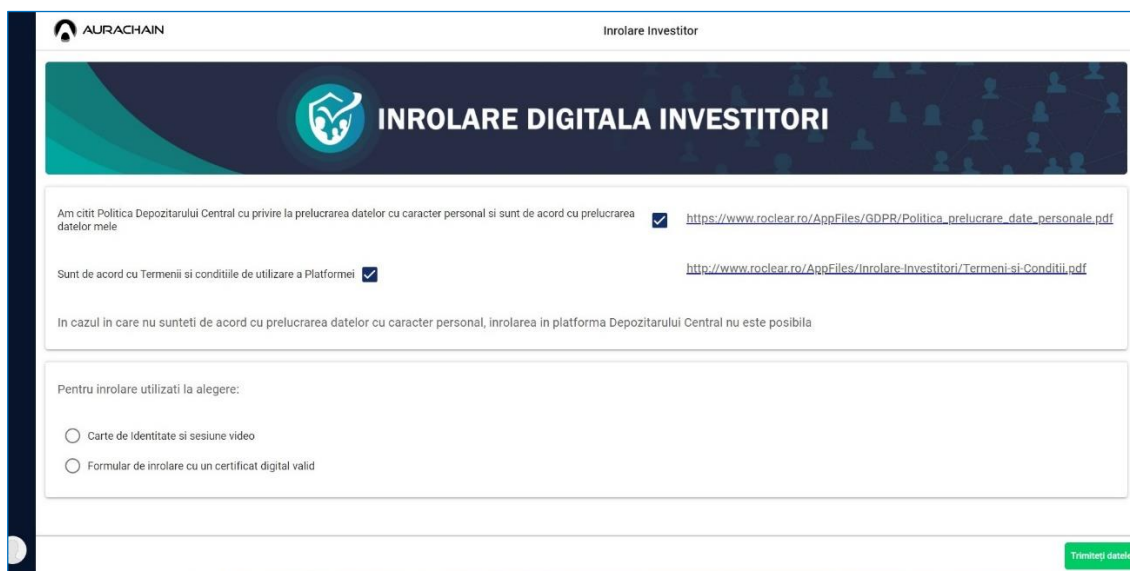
AURACHAIN

Inrolare Investitor

INROLARE DIGITALA INVESTITORI

Am citit Politica Depozitarului Central cu privire la prelucrarea datelor cu caracter personal si sunt de acord cu prelucrarea datelor mele

https://www.roclear.ro/AppFiles/GDPR/Politica_prelucrare_date_personale.pdf

Sunt de acord cu Termenii si conditiile de utilizare a Platformei

http://www.roclear.ro/AppFiles/Inrolare-Investitori/Termeni-si-Conditii.pdf

In cazul in care nu sunteti de acord cu prelucrarea datelor cu caracter personal, inrolarea in platforma Depozitarului Central nu este posibila

Pentru inrolare utilizati la alegere:

Carte de Identitate si sesiune video

Formular de inrolare cu un certificat digital valid

Trimiteți datele